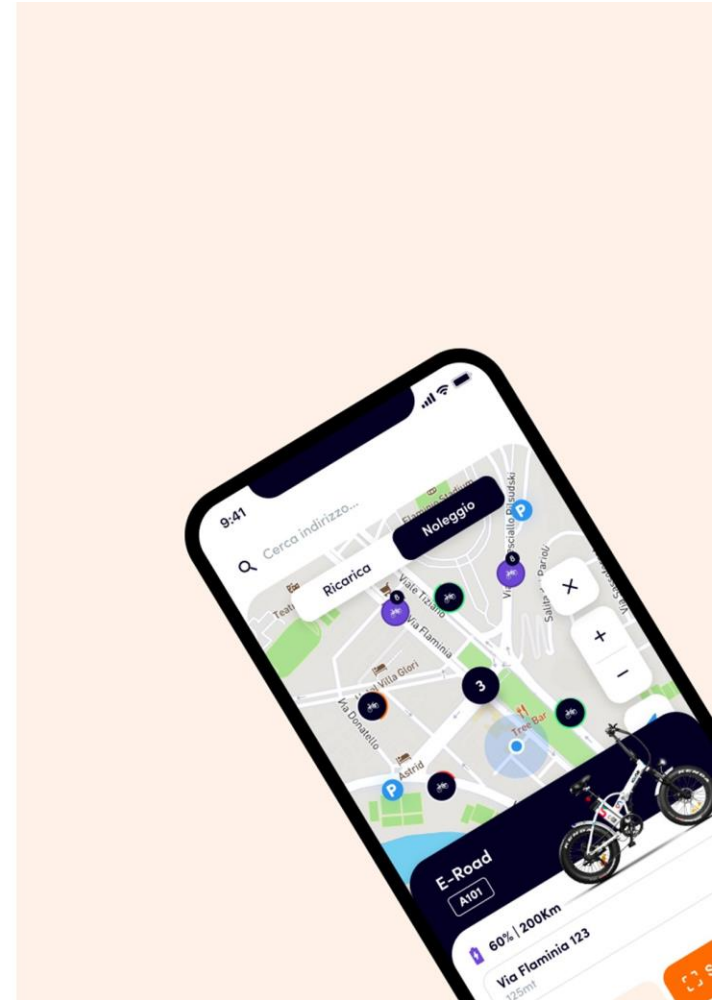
9:41

Cerca indirizzo...

Ricarica

Noleggio

Flaminio Stadium

Viale Maresciallo Pilsudski

Salita del Parioli

Teatro

Viale Tiziano

Via Flaminia

Villa Glori

Via Donatello

Astrid

Tree Bar

3

6

8

P

P

E-Road

A101

60% | 200Km

Via Flaminia 123

125mt